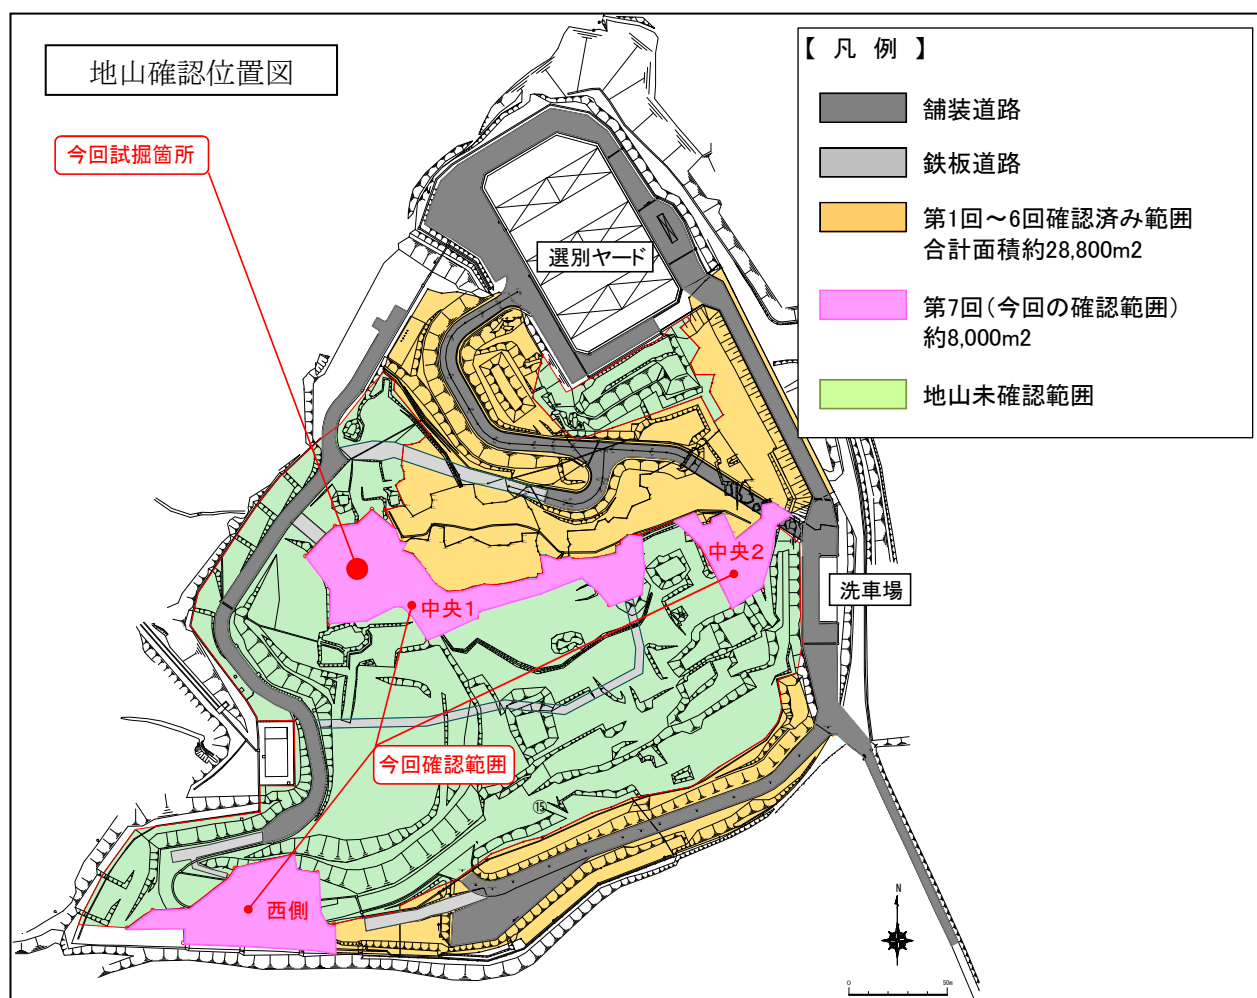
地山確認位置図

今回試掘箇所

【 凡 例 】

舗装道路

鉄板道路

第1回～6回確認済み範囲
合計面積約28,800m2

第7回（今回の確認範囲）
約8,000m2

地山未確認範囲

選別ヤード

中央2

中央1

洗車場

今回確認範囲

⑮

西側

N

0

50m